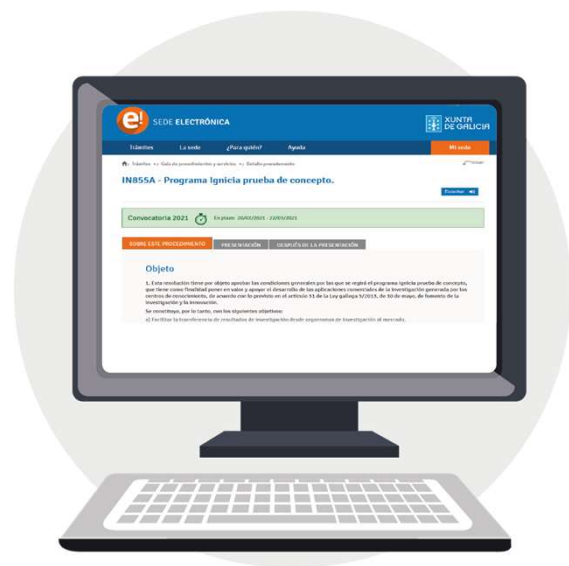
e! SEDE ELECTRÓNICA

XUNTA DE GALICIA

Trámites La sede ¿Para quién? Ayuda Mi sede

Trámites > Guía de procedimientos y servicios > Detalle procedimiento

IN855A - Programa Ignicia prueba de concepto.

Escuchar

Convocatoria 2021 En plazo: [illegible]

SOBRE ESTE PROCEDIMIENTO PRESENTACIÓN DESPUÉS DE LA PRESENTACIÓN

Objeto

1. Esta resolución tiene por objeto aprobar las condiciones generales por las que se regirá el programa Ignicia prueba de concepto, que tiene como finalidad poner en valor y apoyar el desarrollo de las aplicaciones comerciales de la investigación generada por los centros de conocimiento, de acuerdo con lo previsto en el artículo 31 de la Ley gallega 5/2013, de 30 de mayo, de fomento de la investigación y la innovación.

Se concretan, por lo tanto, con los siguientes objetivos:

a) Facilitar la transferencia de resultados de investigación desde organismos de investigación al mercado.